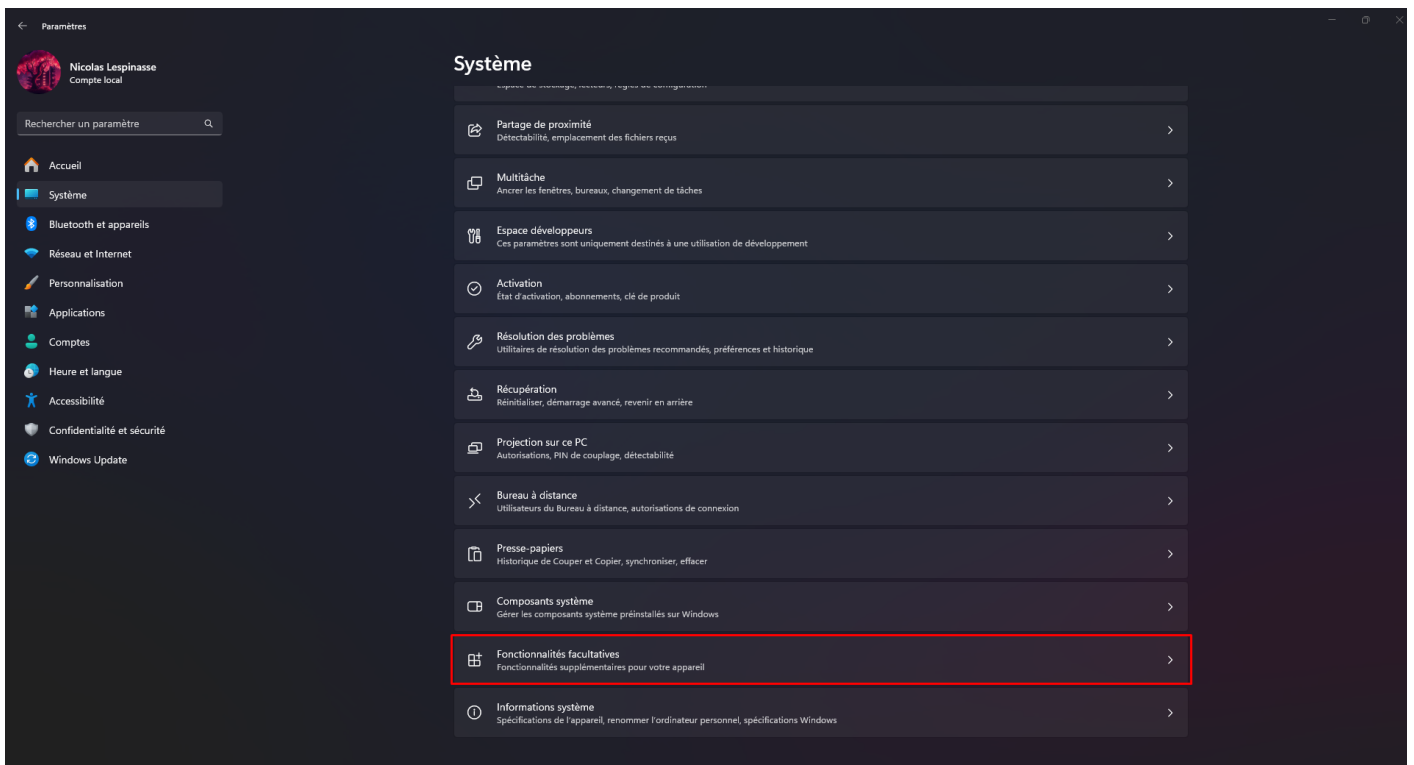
Paramètres

Nicolas Lespinasse
Compte local

Rechercher un paramètre

Accueil
Système
Bluetooth et appareils
Réseau et Internet
Personnalisation
Applications
Comptes
Heure et langue
Accessibilité
Confidentialité et sécurité
Windows Update

Système

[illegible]

Partage de proximité
Détectabilité, emplacement des fichiers reçus

Multitâche
Ancrer les fenêtres, bureaux, changement de tâches

Espace développeurs
Ces paramètres sont uniquement destinés à une utilisation de développement

Activation
État d'activation, abonnements, clé de produit

Résolution des problèmes
Utilitaires de résolution des problèmes recommandés, préférences et historique

Récupération
Réinitialiser, démarrage avancé, revenir en arrière

Projection sur ce PC
Autorisations, PIN de couplage, détectabilité

Bureau à distance
Utilisateurs du Bureau à distance, autorisations de connexion

Presse-papiers
Historique de Couper et Copier, synchroniser, effacer

Composants système
Gérer les composants système préinstallés sur Windows

Fonctionnalités facultatives
Fonctionnalités supplémentaires pour votre appareil

Informations système
Spécifications de l'appareil, renommer l'ordinateur personnel, spécifications Windows